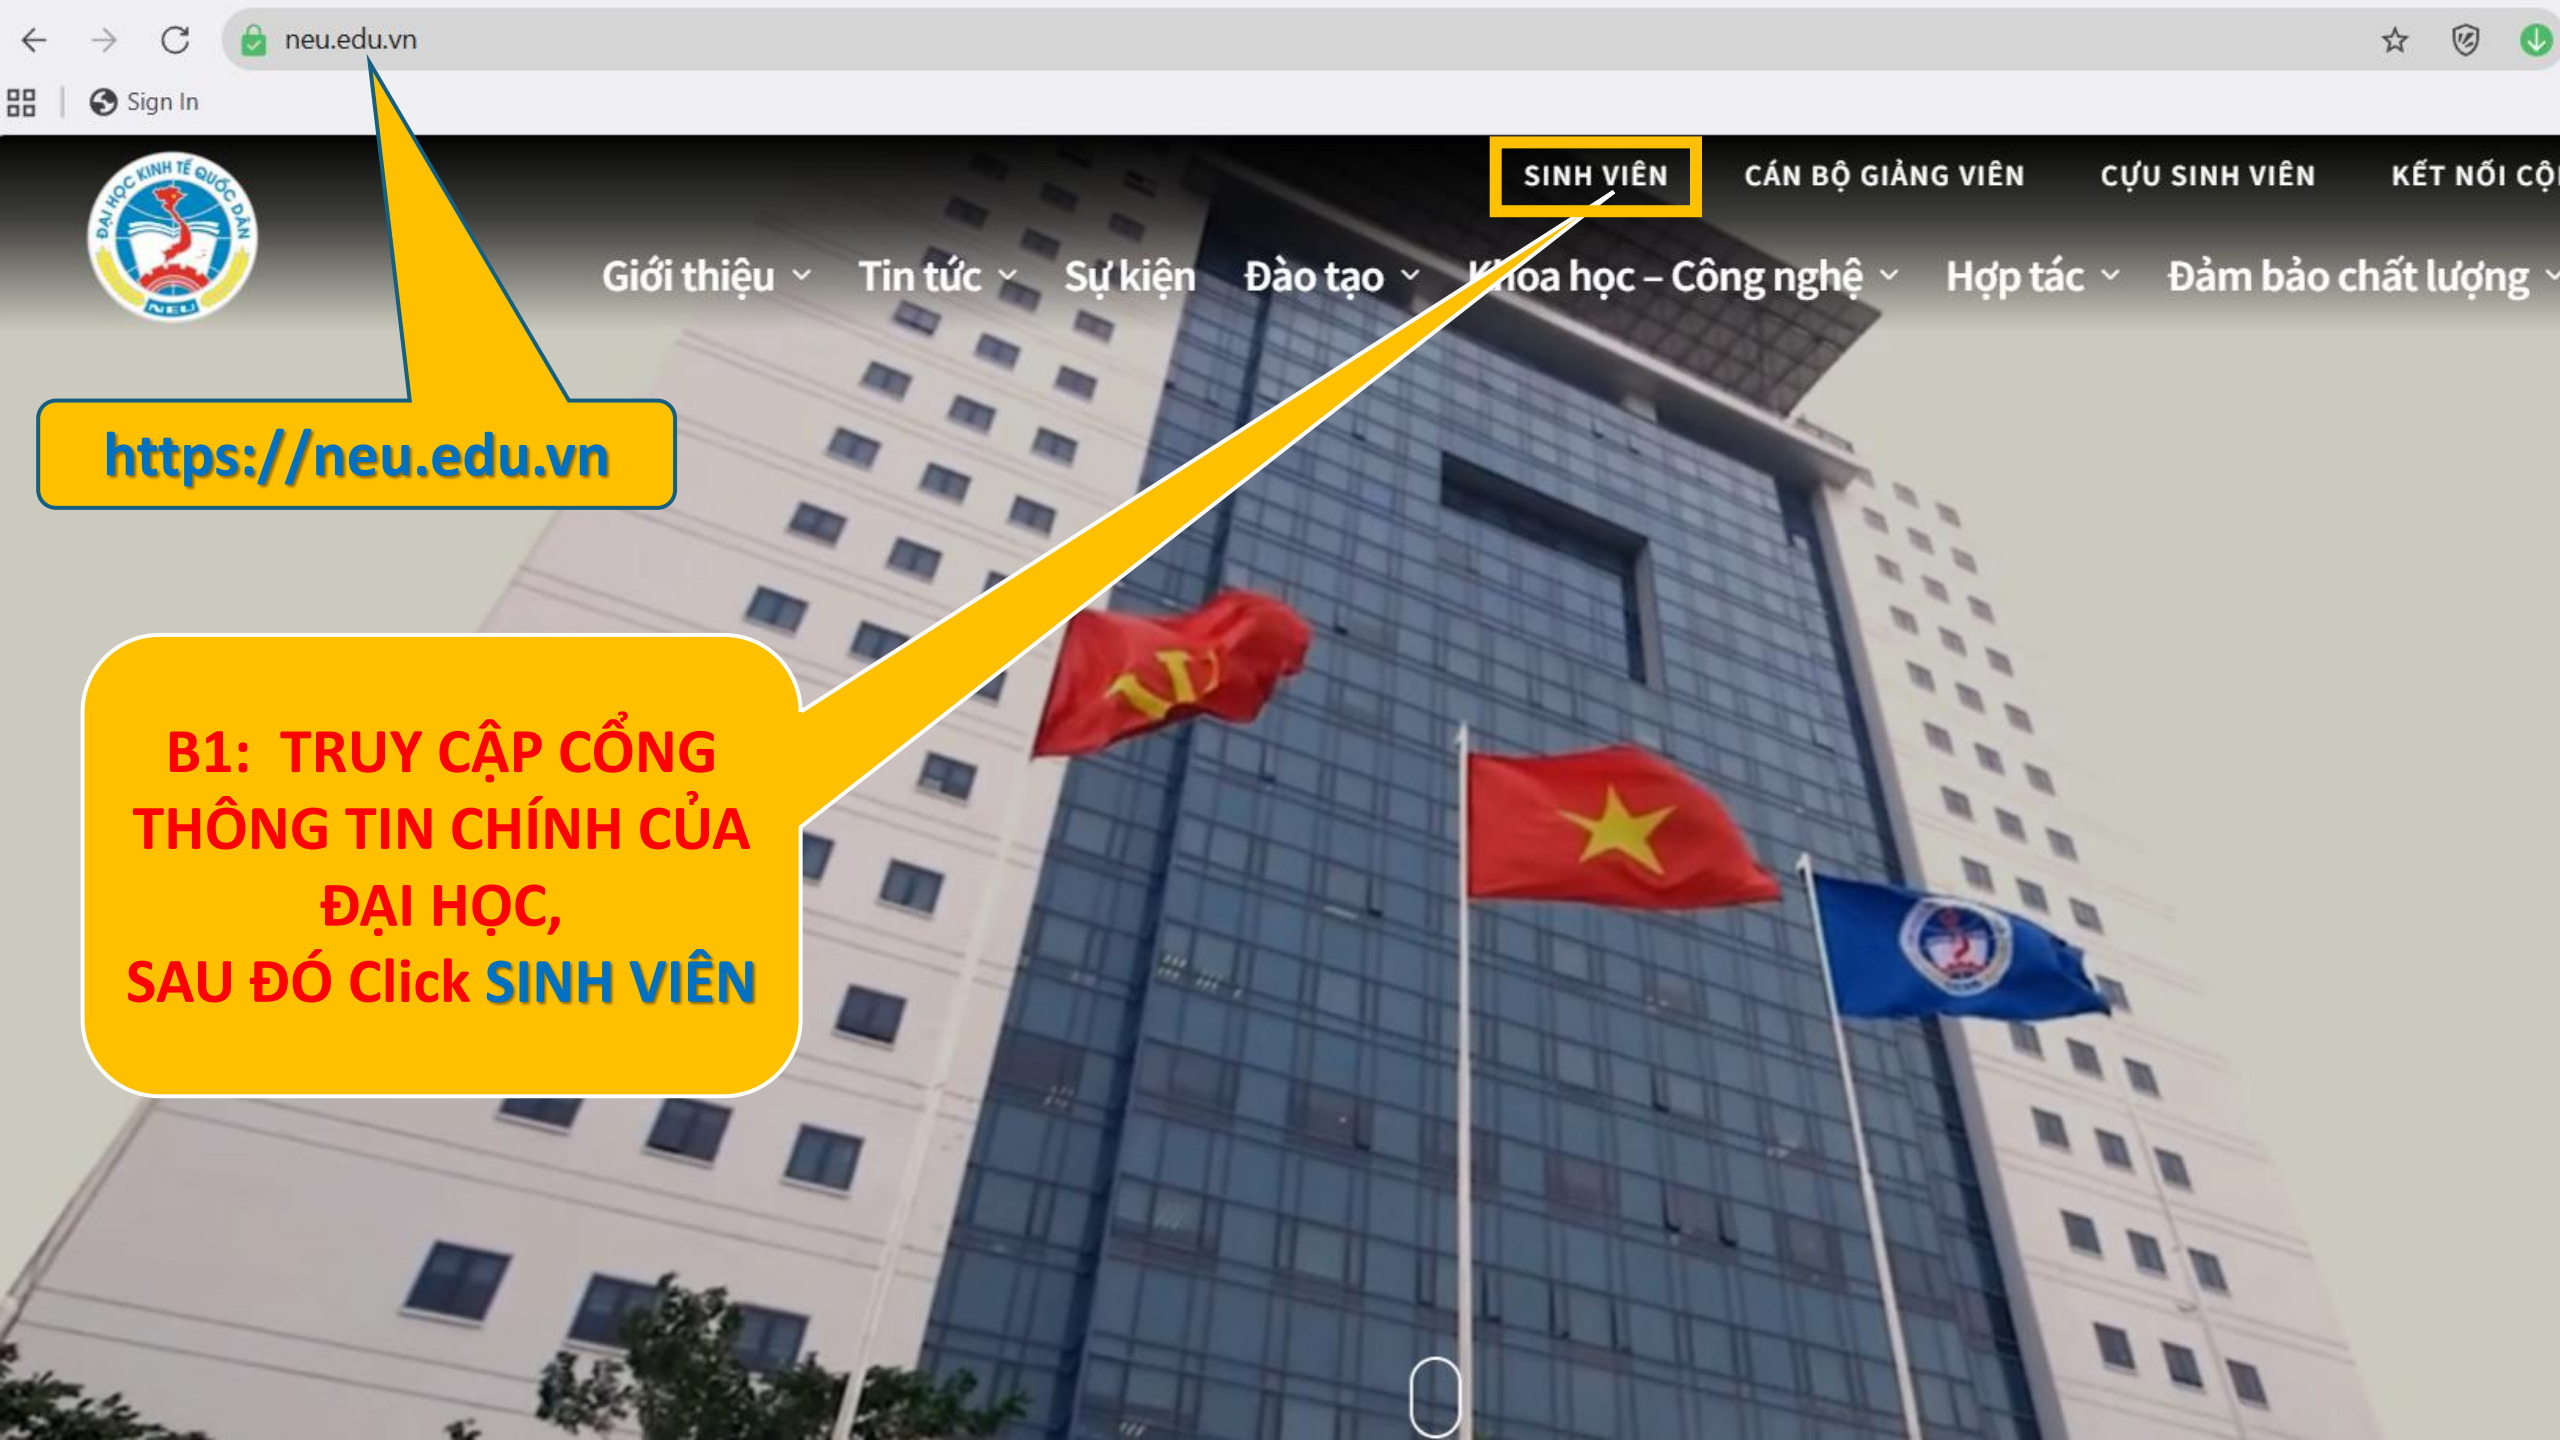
neu.edu.vn

Sign In

ĐẠI HỌC KINH TẾ QUỐC DÂN
NEU

SINH VIÊN   CÁN BỘ GIẢNG VIÊN   CỰU SINH VIÊN   KẾT NỐI CỘ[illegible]

Giới thiệu   Tin tức   Sự kiện   Đào tạo   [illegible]oa học – Công nghệ   Hợp tác   Đảm bảo chất lượng

https://neu.edu.vn

B1: TRUY CẬP CỔNG THÔNG TIN CHÍNH CỦA ĐẠI HỌC,
SAU ĐÓ Click SINH VIÊN